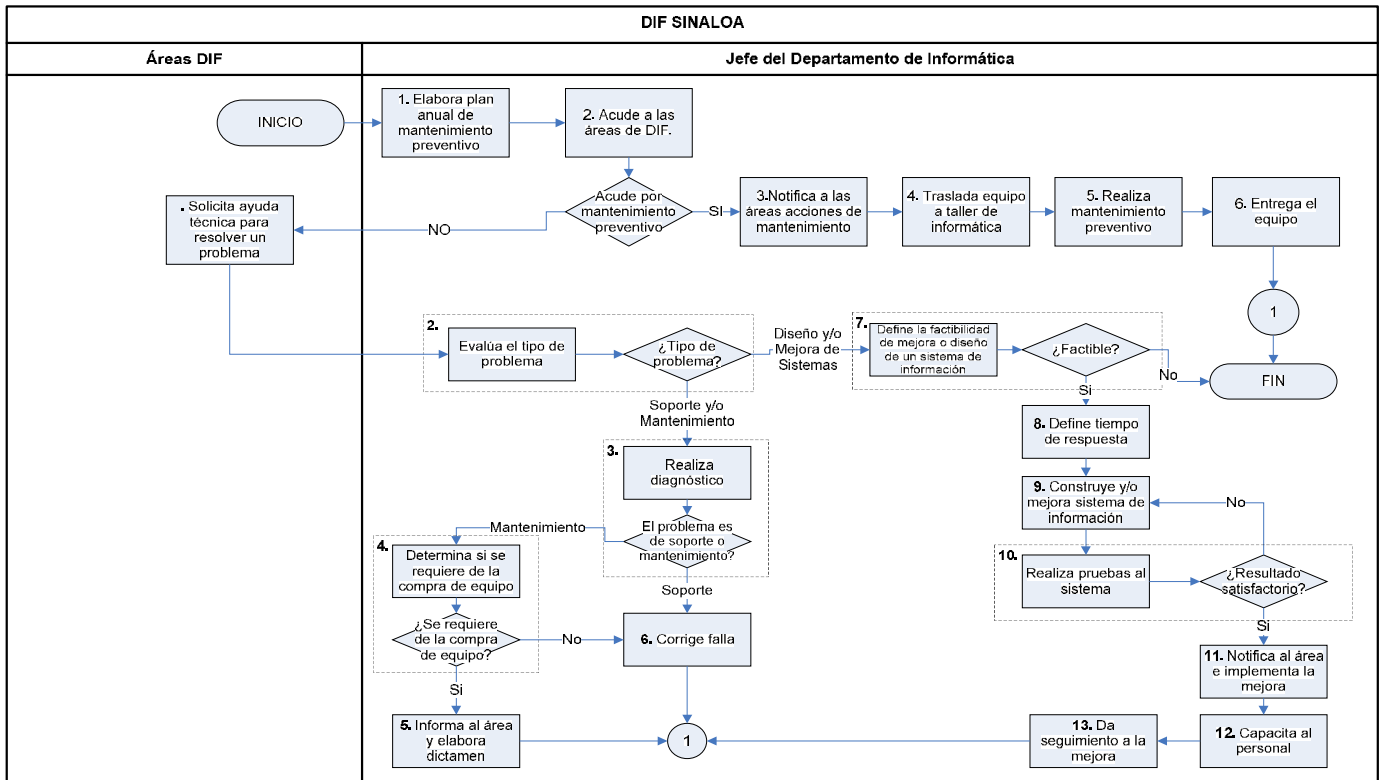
DIF SINALOA

| Áreas DIF | Jefe del Departamento de Informática |
|---|---|

INICIO

1. Elabora plan anual de mantenimiento preventivo

2. Acude a las áreas de DIF.

Acude por mantenimiento preventivo

SI

NO

3.Notifica a las áreas acciones de mantenimiento

4. Traslada equipo a taller de informática

5. Realiza mantenimiento preventivo

6. Entrega el equipo

1

FIN

. Solicita ayuda técnica para resolver un problema

2.

Evalúa el tipo de problema

¿Tipo de problema?

Diseño y/o Mejora de Sistemas

7.

Define la factibilidad de mejora o diseño de un sistema de información

¿Factible?

No

Si

8. Define tiempo de respuesta

9. Construye y/o mejora sistema de información

No

10.

Realiza pruebas al sistema

¿Resultado satisfactorio?

Si

11. Notifica al área e implementa la mejora

12. Capacita al personal

13. Da seguimiento a la mejora

Soporte y/o Mantenimiento

3.

Realiza diagnóstico

El problema es de soporte o mantenimiento?

Mantenimiento

Soporte

4.

Determina si se requiere de la compra de equipo

¿Se requiere de la compra de equipo?

No

6. Corrige falla

Si

5. Informa al área y elabora dictamen

1